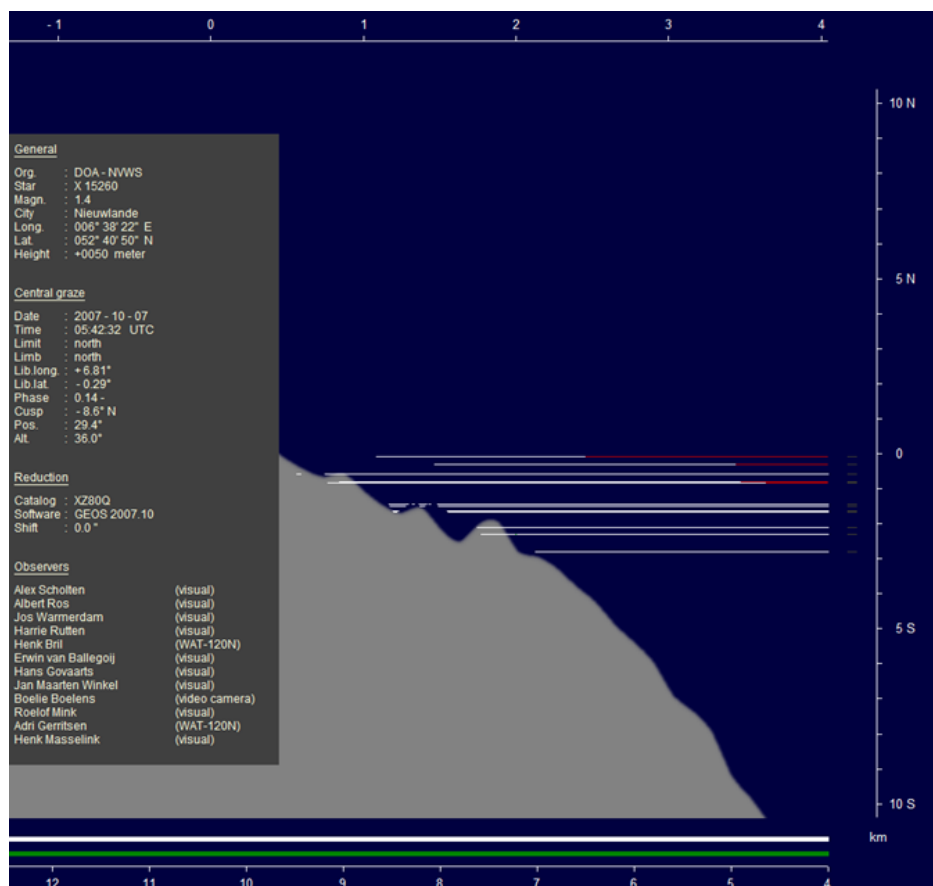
- 1 0 1 2 3 4

10 N
5 N
0
5 S
10 S

General

Org. : DOA - NVWS
Star : X 15260
Magn. : 1.4
City : Nieuwlande
Long. : 006° 38' 22" E
Lat. : 052° 40' 50" N
Height : +0050 meter

Central graze

Date : 2007 - 10 - 07
Time : 05:42:32 UTC
Limit : north
Limb : north
Lib.long. : + 6.81°
Lib.lat. : - 0.29°
Phase : 0.14 -
Cusp : - 8.6° N
Pos. : 29.4°
Alt. : 36.0°

Reduction

Catalog : XZ80Q
Software : GEOS 2007.10
Shift : 0.0 "

Observers

Alex Scholten (visual)
Albert Ros (visual)
Jos Warmerdam (visual)
Harrie Rutten (visual)
Henk Bril (WAT-120N)
Erwin van Ballegoij (visual)
Hans Govaarts (visual)
Jan Maarten Winkel (visual)
Boelie Boelens (video camera)
Roelof Mink (visual)
Adri Gerritsen (WAT-120N)
Henk Masselink (visual)

km

12 11 10 9 8 7 6 5 4